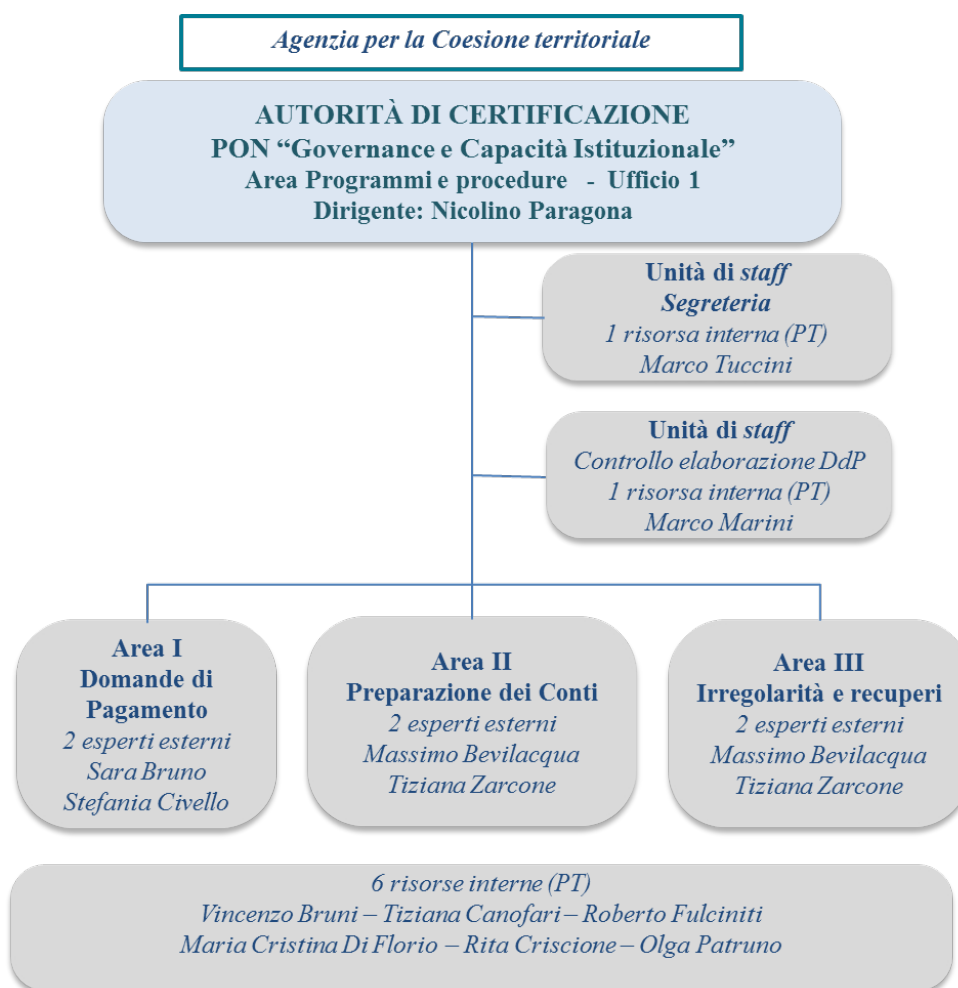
Agenzia per la Coesione territoriale

AUTORITÀ DI CERTIFICAZIONE
PON “Governance e Capacità Istituzionale”
Area Programmi e procedure - Ufficio 1
Dirigente: Nicolino Paragona

Unità di staff
Segreteria
1 risorsa interna (PT)
Marco Tuccini

Unità di staff
Controllo elaborazione DdP
1 risorsa interna (PT)
Marco Marini

Area I
Domande di Pagamento
2 esperti esterni
Sara Bruno
Stefania Civello

Area II
Preparazione dei Conti
2 esperti esterni
Massimo Bevilacqua
Tiziana Zarcone

Area III
Irregolarità e recuperi
2 esperti esterni
Massimo Bevilacqua
Tiziana Zarcone

6 risorse interne (PT)
Vincenzo Bruni – Tiziana Canofari – Roberto Fulciniti
Maria Cristina Di Florio – Rita Criscione – Olga Patruno